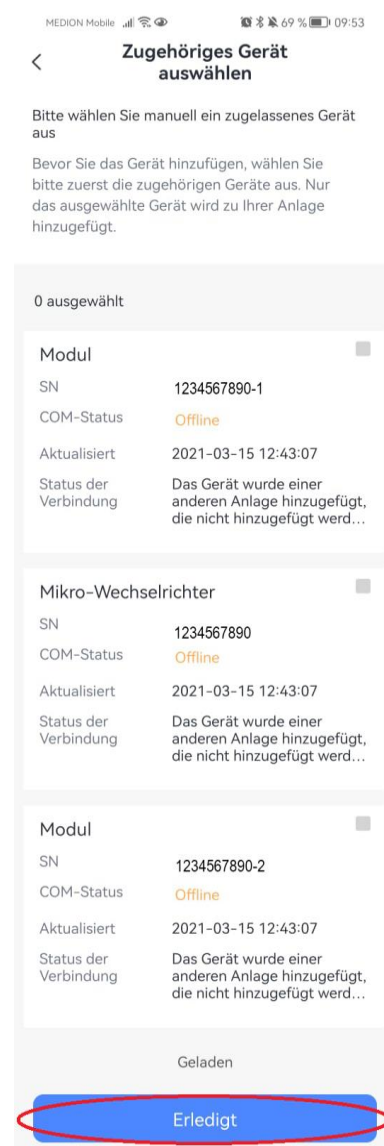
MEDION Mobile 69 % 09:53

<

Zugehöriges Gerät auswählen

Bitte wählen Sie manuell ein zugelassenes Gerät aus

Bevor Sie das Gerät hinzufügen, wählen Sie bitte zuerst die zugehörigen Geräte aus. Nur das ausgewählte Gerät wird zu Ihrer Anlage hinzugefügt.

0 ausgewählt

Modul

SN 1234567890-1

COM-Status Offline

Aktualisiert 2021-03-15 12:43:07

Status der Verbindung Das Gerät wurde einer anderen Anlage hinzugefügt, die nicht hinzugefügt werd...

Mikro-Wechselrichter

SN 1234567890

COM-Status Offline

Aktualisiert 2021-03-15 12:43:07

Status der Verbindung Das Gerät wurde einer anderen Anlage hinzugefügt, die nicht hinzugefügt werd...

Modul

SN 1234567890-2

COM-Status Offline

Aktualisiert 2021-03-15 12:43:07

Status der Verbindung Das Gerät wurde einer anderen Anlage hinzugefügt, die nicht hinzugefügt werd...

Geladen

Erledigt